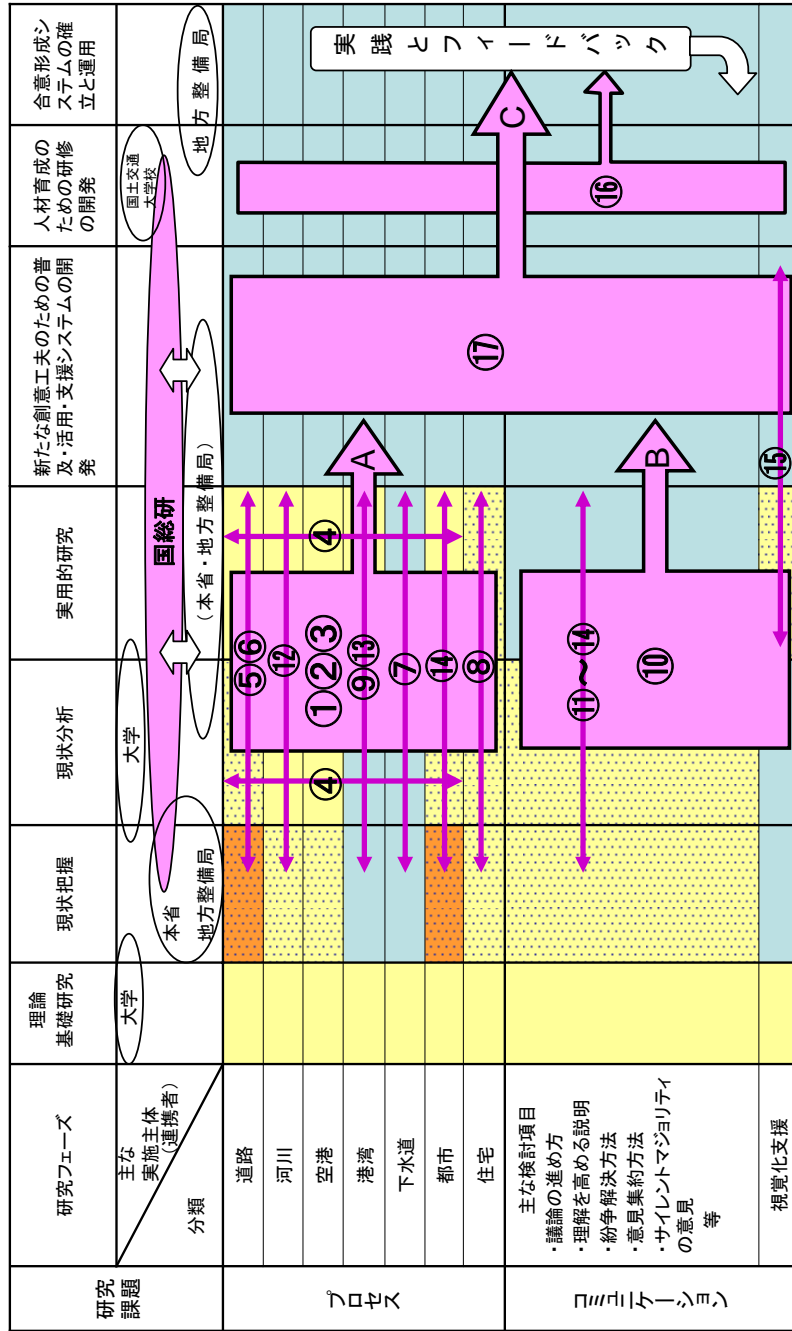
研究課題

研究フェーズ

主な実施主体（連携者）

分類

理論基礎研究

大学

現状把握

本省

地方整備局

現状分析

大学

実用的研究

国総研

（本省・地方整備局）

新たな創意工夫のための普及・活用・支援システムの開発

人材育成のための研修の開発

国土交通大学校

合意形成システムの確立と運用

地方整備局

プロセス

道路

河川

空港

港湾

下水道

都市

住宅

コミュニケーション

主な検討項目
・議論の進め方
・理解を高める説明
・紛争解決方法
・意見集約方法
・サイレントマジョリティの意見
等

視覚化支援

④

⑤⑥

⑫

③

②

①

⑨⑬

⑦

⑭

⑧

④

⑪〜⑭

⑩

⑮

A

B

⑰

⑯

C

実践とフィードバック